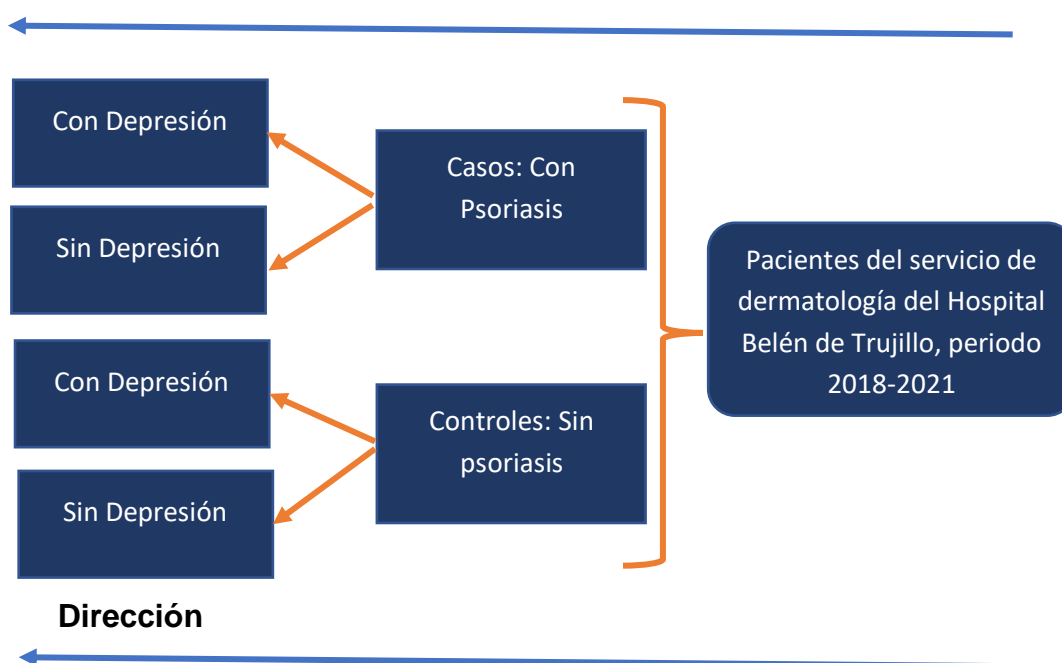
Con Depresión

Sin Depresión

Casos: Con Psoriasis

Con Depresión

Sin Depresión

Controles: Sin psoriasis

Pacientes del servicio de dermatología del Hospital Belén de Trujillo, periodo 2018-2021

Dirección